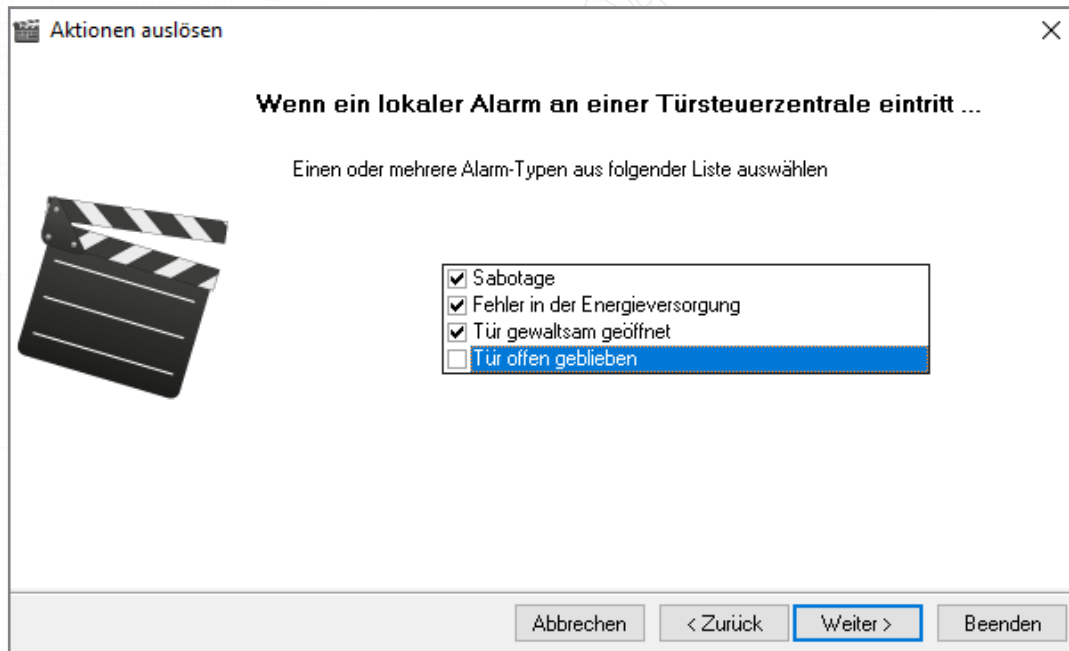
Aktionen auslösen

×

Wenn ein lokaler Alarm an einer Türsteuerzentrale eintritt ...

Einen oder mehrere Alarm-Typen aus folgender Liste auswählen

☑ Sabotage
☑ Fehler in der Energieversorgung
☑ Tür gewaltsam geöffnet
☐ Tür offen geblieben

Abbrechen | < Zurück | Weiter > | Beenden